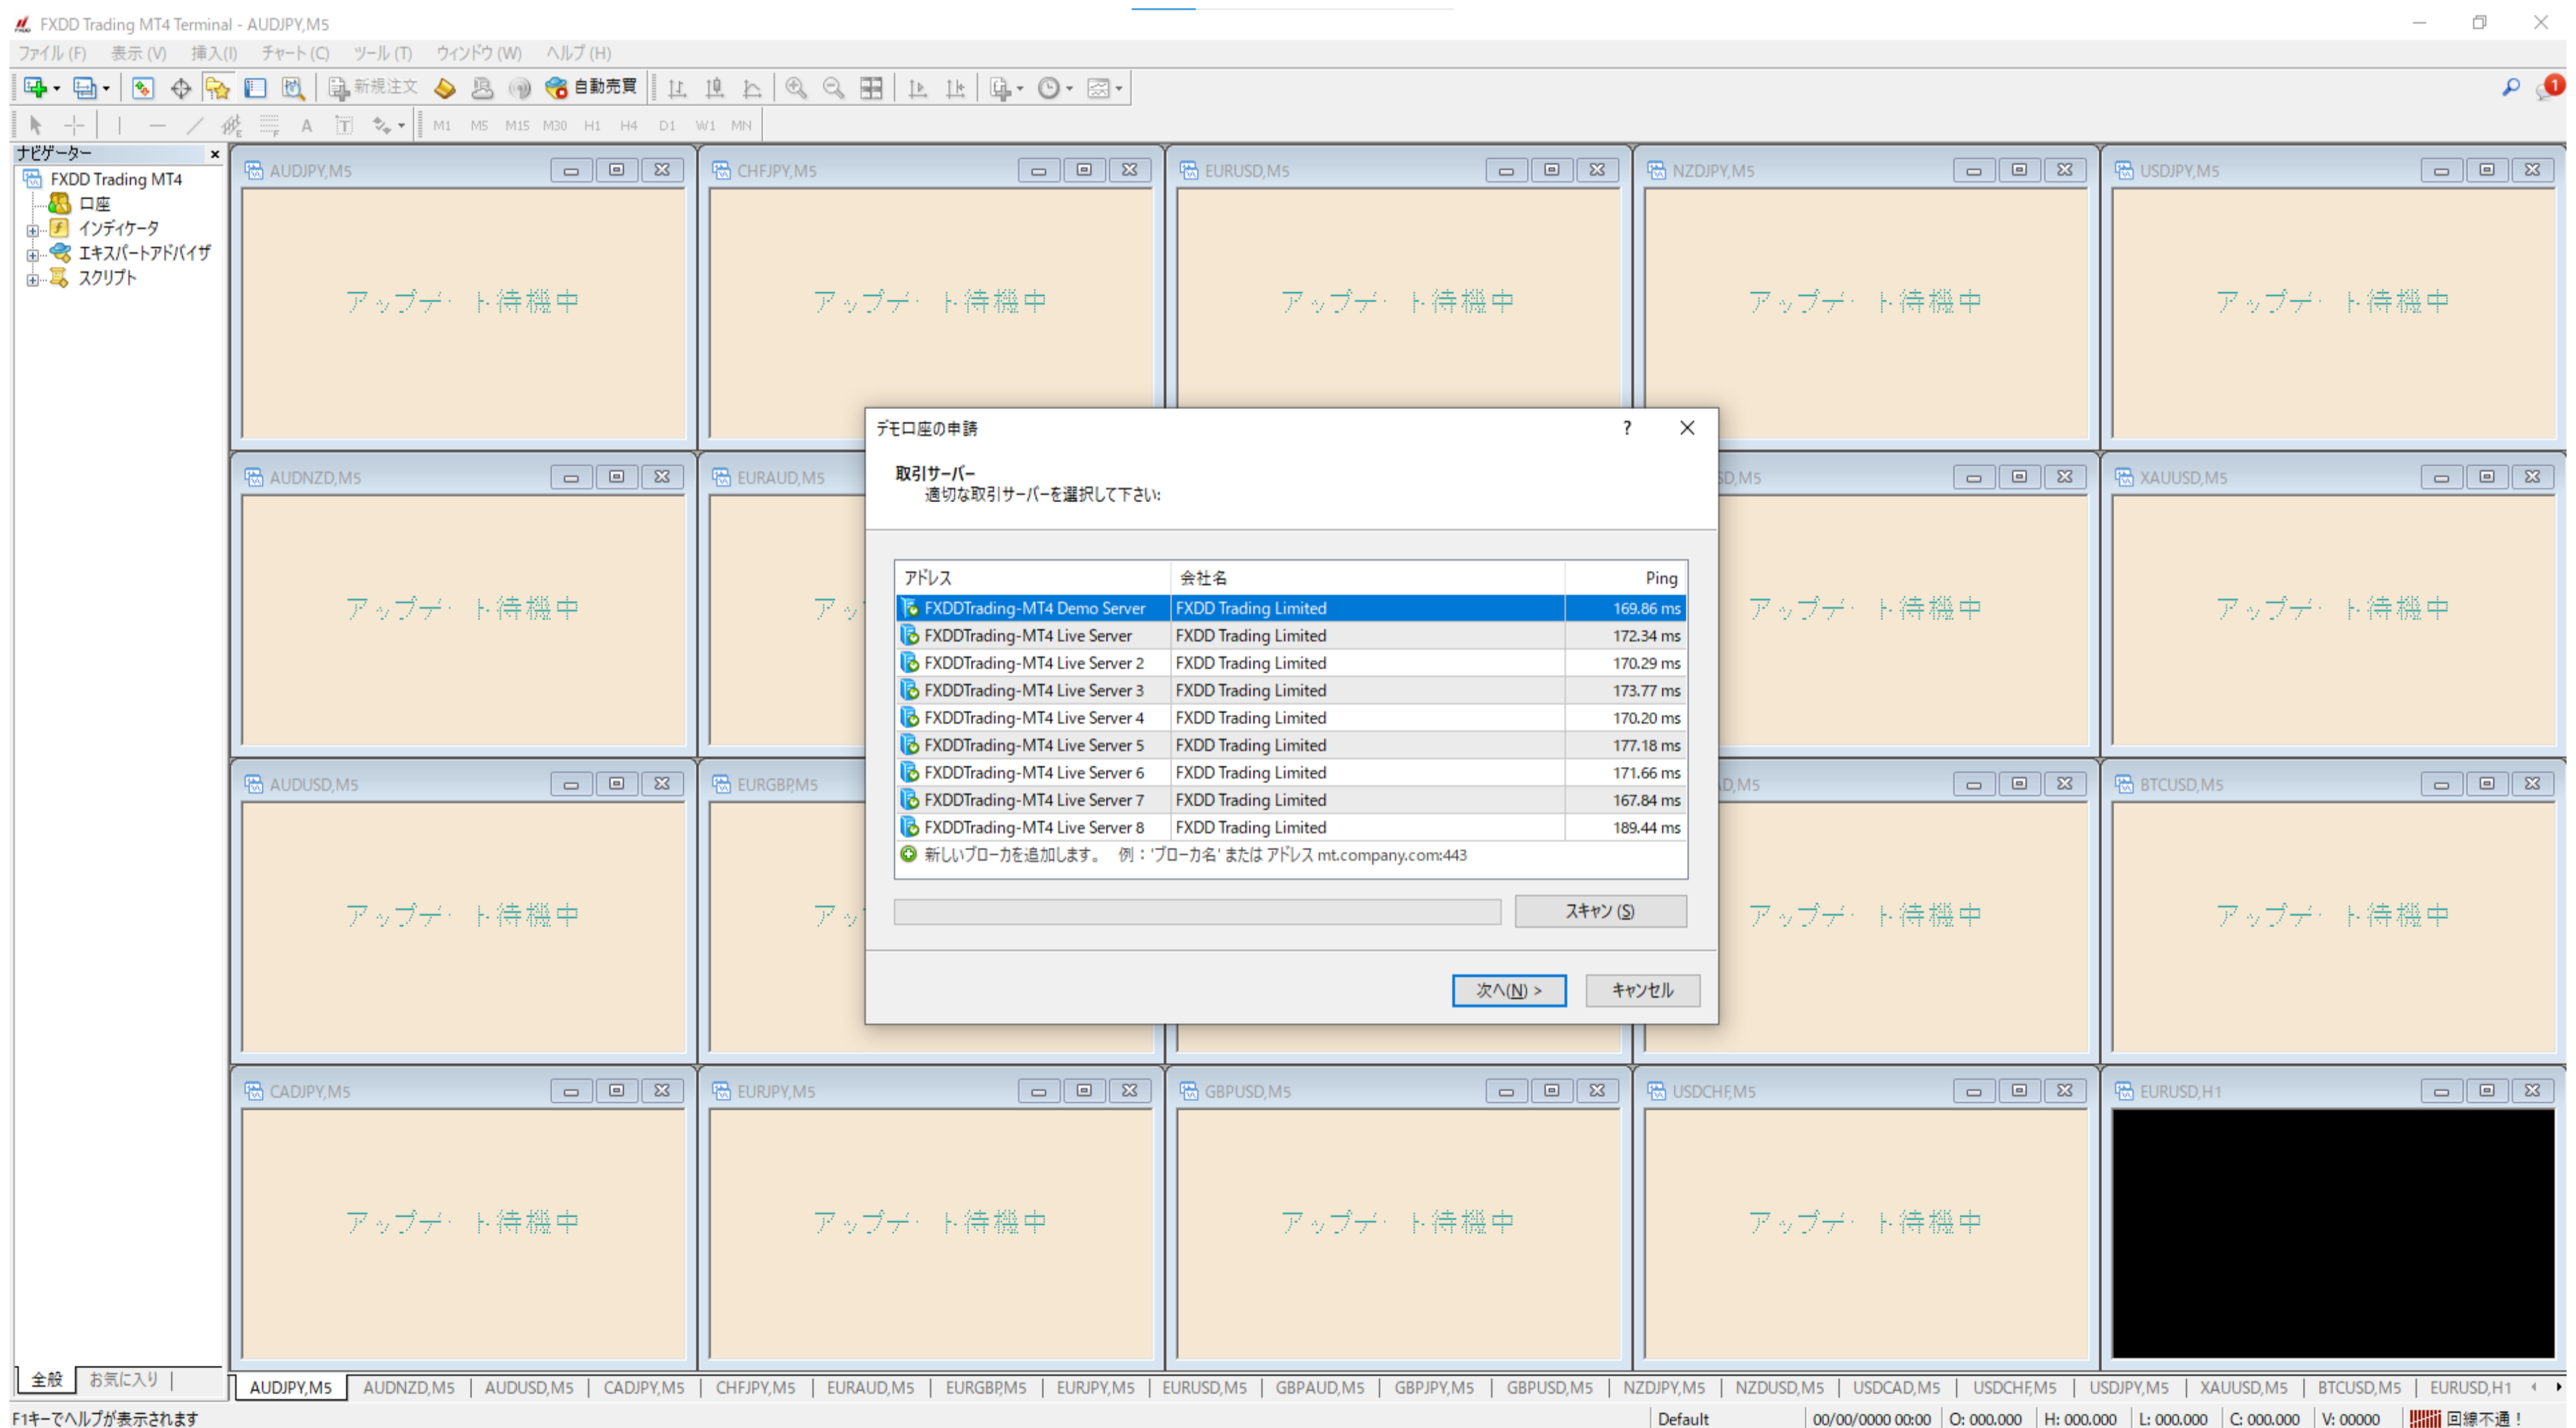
FXDD Trading MT4 Terminal - AUDJPY,M5

ファイル (F) 表示 (V) 挿入(I) チャート(C) ツール (T) ウィンドウ (W) ヘルプ (H)

新規注文 自動売買

M1 M5 M15 M30 H1 H4 D1 W1 MN

ナビゲーター
FXDD Trading MT4
口座
インディケータ
エキスパートアドバイザ
スクリプト

AUDJPY,M5
アップデート待機中
CHFJPY,M5
アップデート待機中
EURUSD,M5
アップデート待機中
NZDJPY,M5
アップデート待機中
USDJPY,M5
アップデート待機中
AUDNZD,M5
アップデート待機中
EURAUD,M5
D,M5
アップデート待機中
XAUUSD,M5
アップデート待機中
AUDUSD,M5
アップデート待機中
EURGBP,M5
D,M5
アップデート待機中
BTCUSD,M5
アップデート待機中
CADJPY,M5
アップデート待機中
EURJPY,M5
アップデート待機中
GBPUSD,M5
アップデート待機中
USDCHF,M5
アップデート待機中
EURUSD,H1

デモ口座の申請 ?

取引サーバー
適切な取引サーバーを選択して下さい:

| アドレス | 会社名 | Ping |
|---|---|---|
| FXDDTrading-MT4 Demo Server | FXDD Trading Limited | 169.86 ms |
| FXDDTrading-MT4 Live Server | FXDD Trading Limited | 172.34 ms |
| FXDDTrading-MT4 Live Server 2 | FXDD Trading Limited | 170.29 ms |
| FXDDTrading-MT4 Live Server 3 | FXDD Trading Limited | 173.77 ms |
| FXDDTrading-MT4 Live Server 4 | FXDD Trading Limited | 170.20 ms |
| FXDDTrading-MT4 Live Server 5 | FXDD Trading Limited | 177.18 ms |
| FXDDTrading-MT4 Live Server 6 | FXDD Trading Limited | 171.66 ms |
| FXDDTrading-MT4 Live Server 7 | FXDD Trading Limited | 167.84 ms |
| FXDDTrading-MT4 Live Server 8 | FXDD Trading Limited | 189.44 ms |

新しいブローカを追加します。 例：'ブローカ名' または アドレス mt.company.com:443

スキャン (S)

次へ(N) > キャンセル

全般 お気に入り

AUDJPY,M5 AUDNZD,M5 AUDUSD,M5 CADJPY,M5 CHFJPY,M5 EURAUD,M5 EURGBP,M5 EURJPY,M5 EURUSD,M5 GBPAUD,M5 GBPJPY,M5 GBPUSD,M5 NZDJPY,M5 NZDUSD,M5 USDCAD,M5 USDCHF,M5 USDJPY,M5 XAUUSD,M5 BTCUSD,M5 EURUSD,H1

F1キーでヘルプが表示されます Default 00/00/0000 00:00 O: 000.000 H: 000.000 L: 000.000 C: 000.000 V: 00000 回線不通！